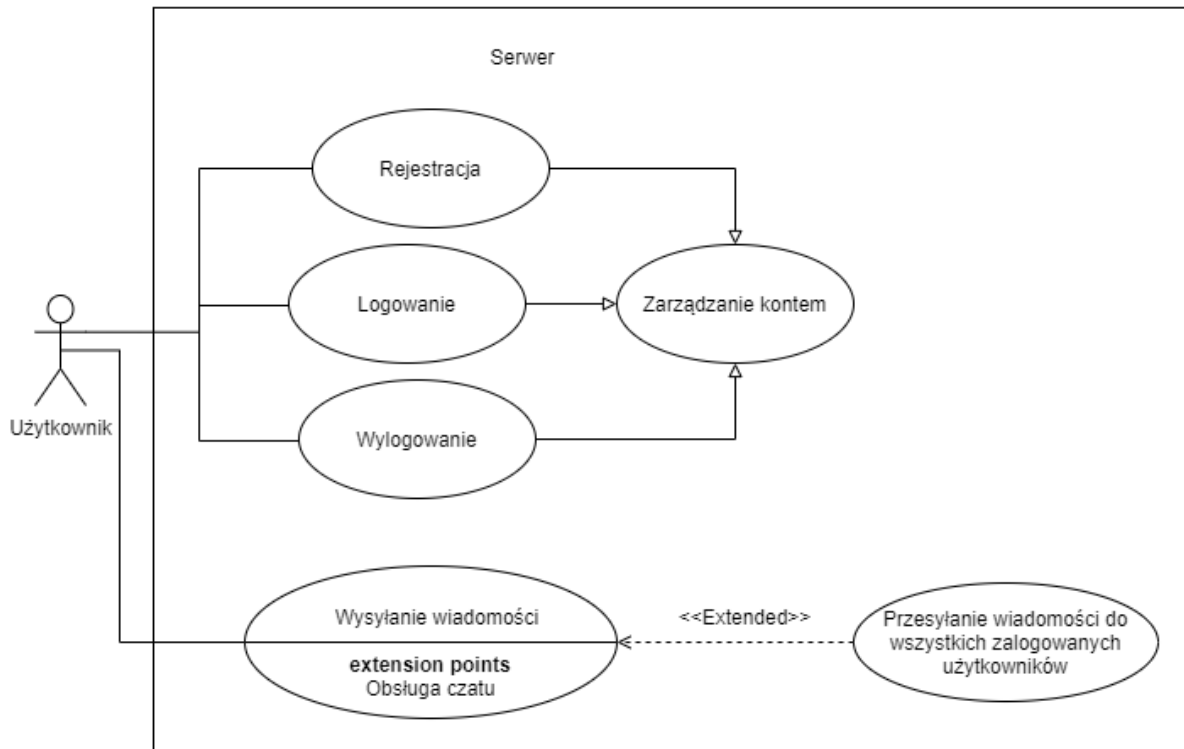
Serwer

Rejestracja

Logowanie

Zarządzanie kontem

Użytkownik

Wylogowanie

Wysyłanie wiadomości

extension points
Obsługa czatu

<<Extended>>

Przesyłanie wiadomości do wszystkich zalogowanych użytkowników